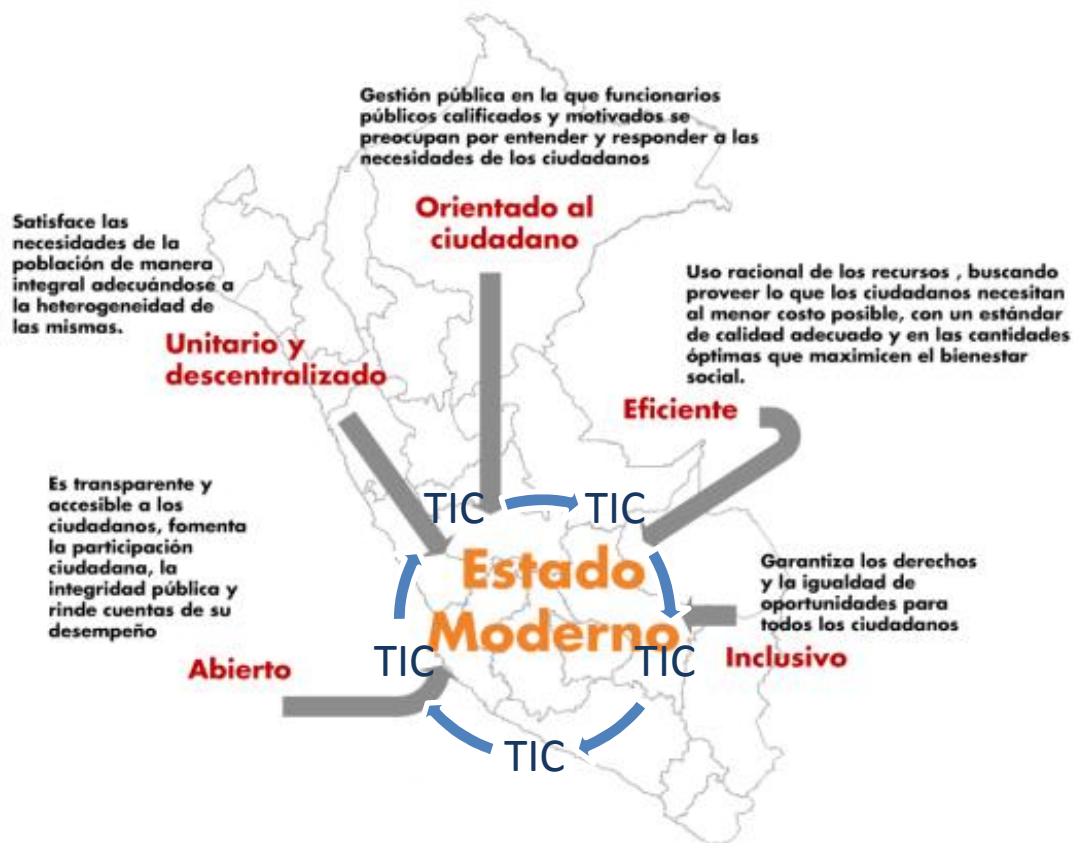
Gestión pública en la que funcionarios públicos calificados y motivados se preocupan por entender y responder a las necesidades de los ciudadanos

Orientado al ciudadano

Satisface las necesidades de la población de manera integral adecuándose a la heterogeneidad de las mismas.

Unitario y descentralizado

Uso racional de los recursos , buscando proveer lo que los ciudadanos necesitan al menor costo posible, con un estándar de calidad adecuado y en las cantidades óptimas que maximicen el bienestar social.

Eficiente

Es transparente y accesible a los ciudadanos, fomenta la participación ciudadana, la integridad pública y rinde cuentas de su desempeño

Abierto

Garantiza los derechos y la igualdad de oportunidades para todos los ciudadanos

Inclusivo

TIC TIC

Estado Moderno

TIC TIC

TIC